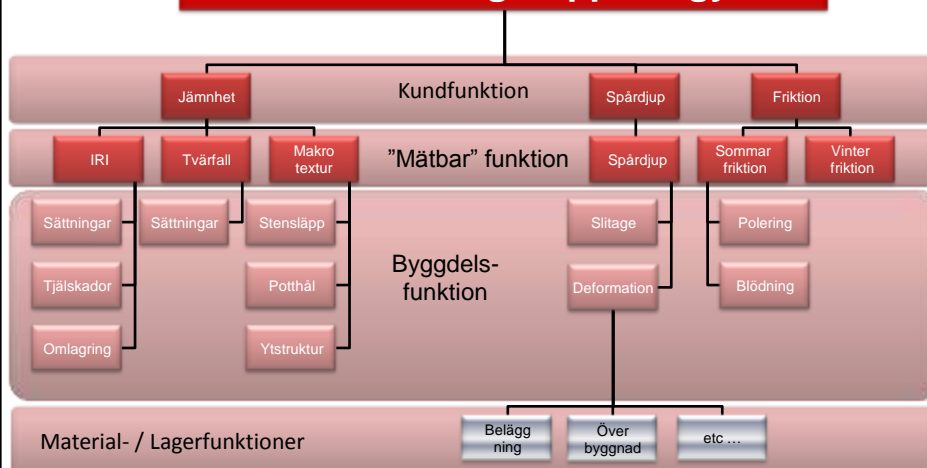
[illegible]

Kundfunktion

Jämnhet

Spårdjup

Friktion

IRI

Tvärfall

Makro textur

”Mätbar” funktion

Spårdjup

Sommar friktion

Vinter friktion

Sättningar

Sättningar

Stensläpp

Slitage

Polering

Tjälskador

Byggdels-funktion

Potthål

Deformation

Blödning

Omlagring

Ytstruktur

Material- / Lagerfunktioner

Beläggning

Överbyggnad

etc …